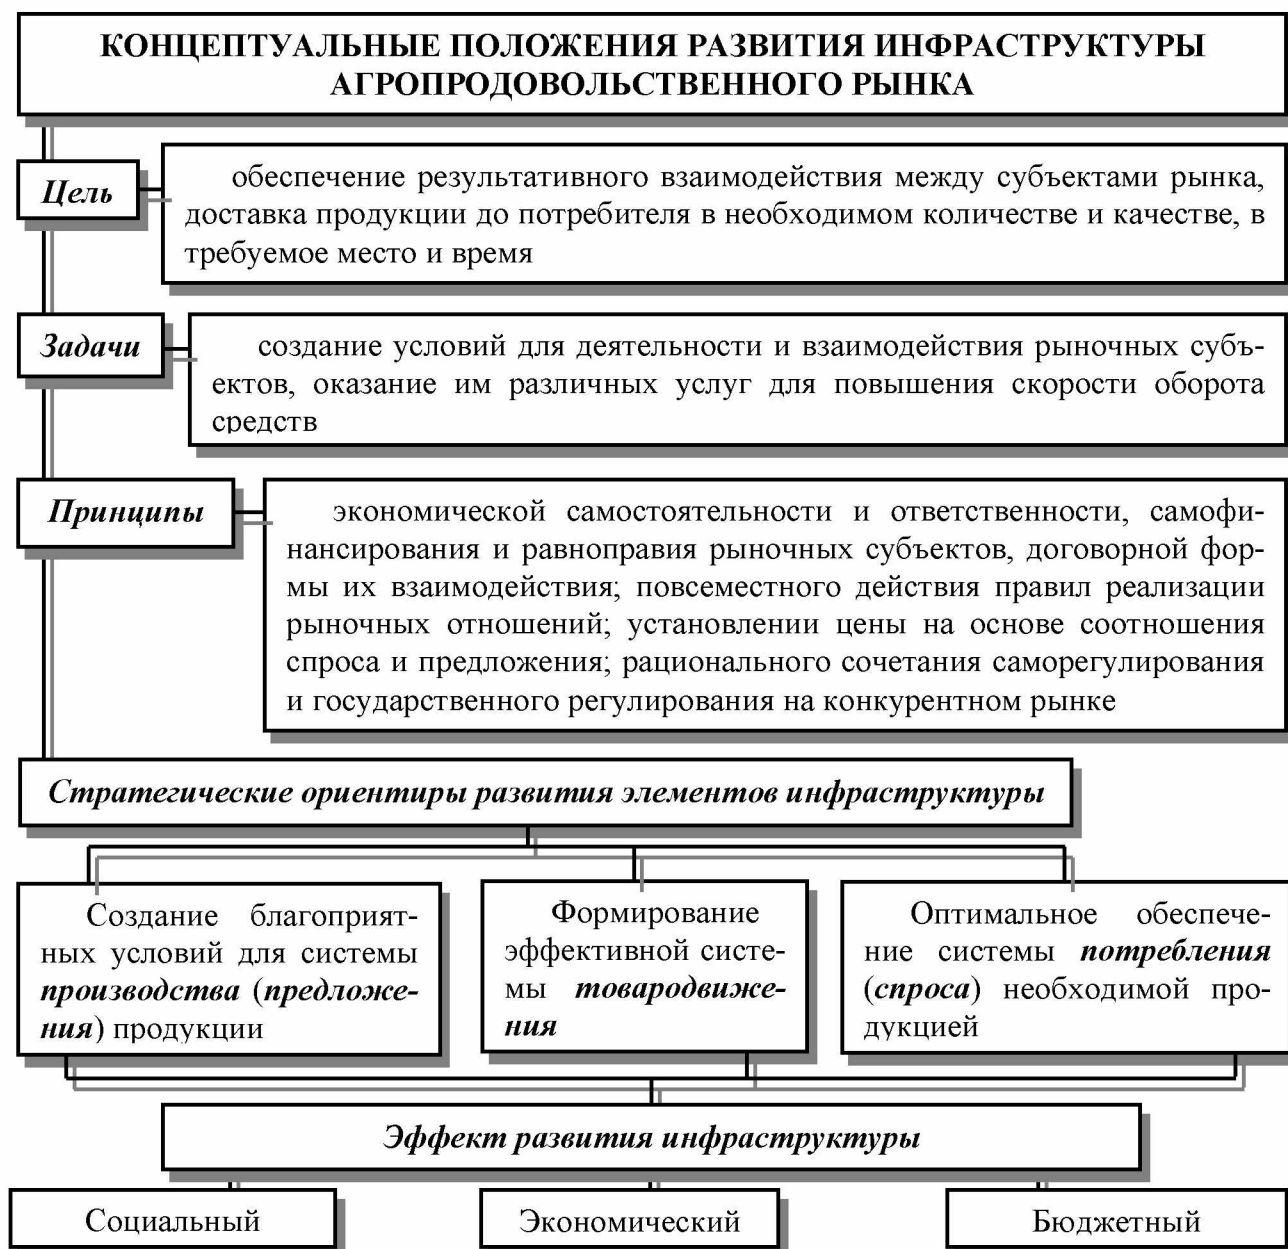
КОНЦЕПТУАЛЬНЫЕ ПОЛОЖЕНИЯ РАЗВИТИЯ ИНФРАСТРУКТУРЫ АГРОПРОДОВОЛЬСТВЕННОГО РЫНКА

Цель

обеспечение результативного взаимодействия между субъектами рынка, доставка продукции до потребителя в необходимом количестве и качестве, в требуемое место и время

Задачи

создание условий для деятельности и взаимодействия рыночных субъектов, оказание им различных услуг для повышения скорости оборота средств

Принципы

экономической самостоятельности и ответственности, самофинансирования и равноправия рыночных субъектов, договорной формы их взаимодействия; повсеместного действия правил реализации рыночных отношений; установлении цены на основе соотношения спроса и предложения; рационального сочетания саморегулирования и государственного регулирования на конкурентном рынке

Стратегические ориентиры развития элементов инфраструктуры

Создание благоприятных условий для системы производства (предложения) продукции

Формирование эффективной системы товародвижения

Оптимальное обеспечение системы потребления (спроса) необходимой продукцией

Эффект развития инфраструктуры

Социальный

Экономический

Бюджетный